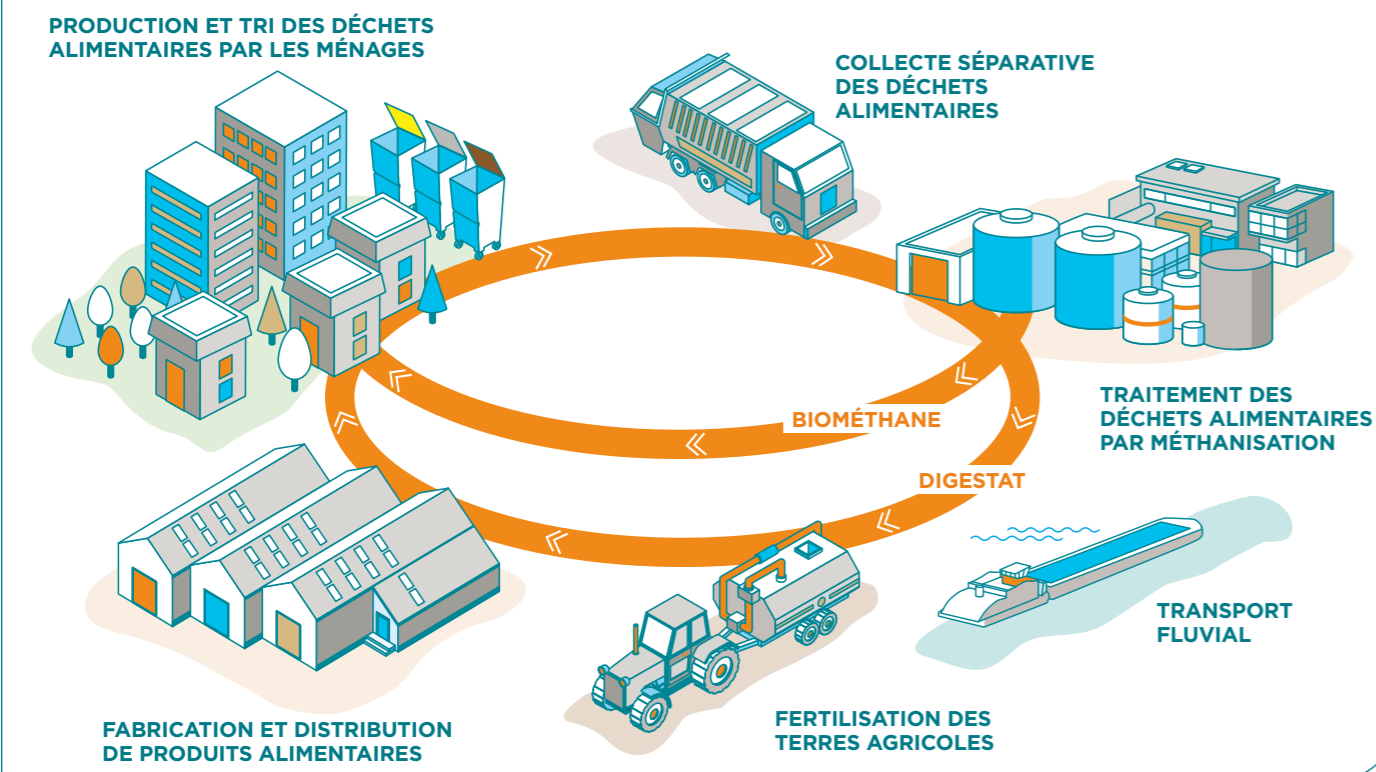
PRODUCTION ET TRI DES DÉCHETS ALIMENTAIRES PAR LES MÉNAGES

COLLECTE SÉPARATIVE DES DÉCHETS ALIMENTAIRES

TRAITEMENT DES DÉCHETS ALIMENTAIRES PAR MÉTHANISATION

BIOMÉTHANE

DIGESTAT

TRANSPORT FLUVIAL

FABRICATION ET DISTRIBUTION DE PRODUITS ALIMENTAIRES

FERTILISATION DES TERRES AGRICOLES